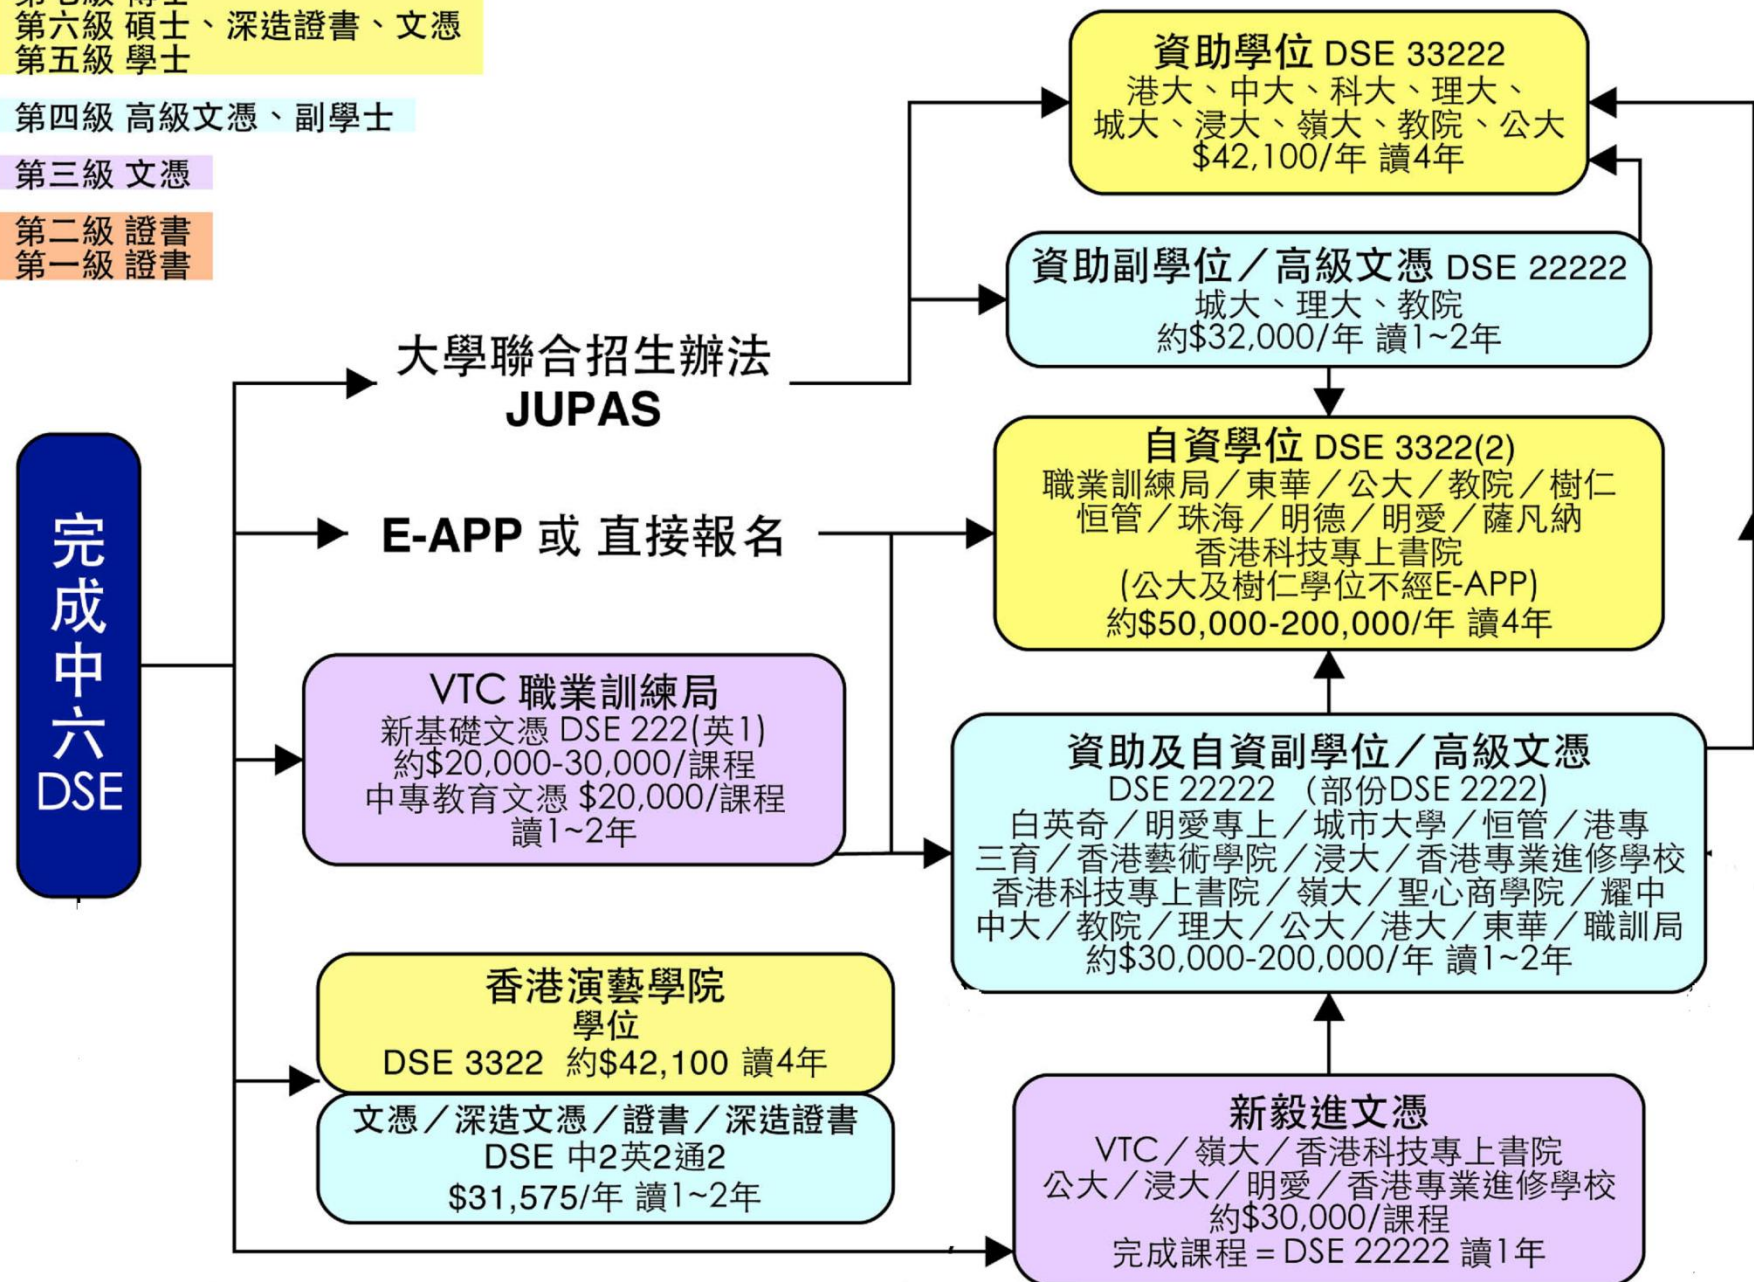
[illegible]
第六級 碩士、深造證書、文憑
第五級 學士

第四級 高級文憑、副學士

第三級 文憑

第二級 證書
第一級 證書

完成中六 DSE

大學聯合招生辦法
JUPAS

E-APP 或 直接報名

資助學位 DSE 33222
港大、中大、科大、理大、城大、浸大、嶺大、教院、公大
$42,100/年 讀4年

資助副學位／高級文憑 DSE 22222
城大、理大、教院
約$32,000/年 讀1~2年

自資學位 DSE 3322(2)
職業訓練局／東華／公大／教院／樹仁
恒管／珠海／明德／明愛／薩凡納
香港科技專上書院
(公大及樹仁學位不經E-APP)
約$50,000-200,000/年 讀4年

VTC 職業訓練局
新基礎文憑 DSE 222(英1)
約$20,000-30,000/課程
中專教育文憑 $20,000/課程
讀1~2年

資助及自資副學位／高級文憑
DSE 22222 (部份DSE 2222)
白英奇／明愛專上／城市大學／恒管／港專
三育／香港藝術學院／浸大／香港專業進修學校
香港科技專上書院／嶺大／聖心商學院／耀中
中大／教院／理大／公大／港大／東華／職訓局
約$30,000-200,000/年 讀1~2年

香港演藝學院
學位
DSE 3322 約$42,100 讀4年

文憑／深造文憑／證書／深造證書
DSE 中2英2通2
$31,575/年 讀1~2年

新毅進文憑
VTC／嶺大／香港科技專上書院
公大／浸大／明愛／香港專業進修學校
約$30,000/課程
完成課程 = DSE 22222 讀1年